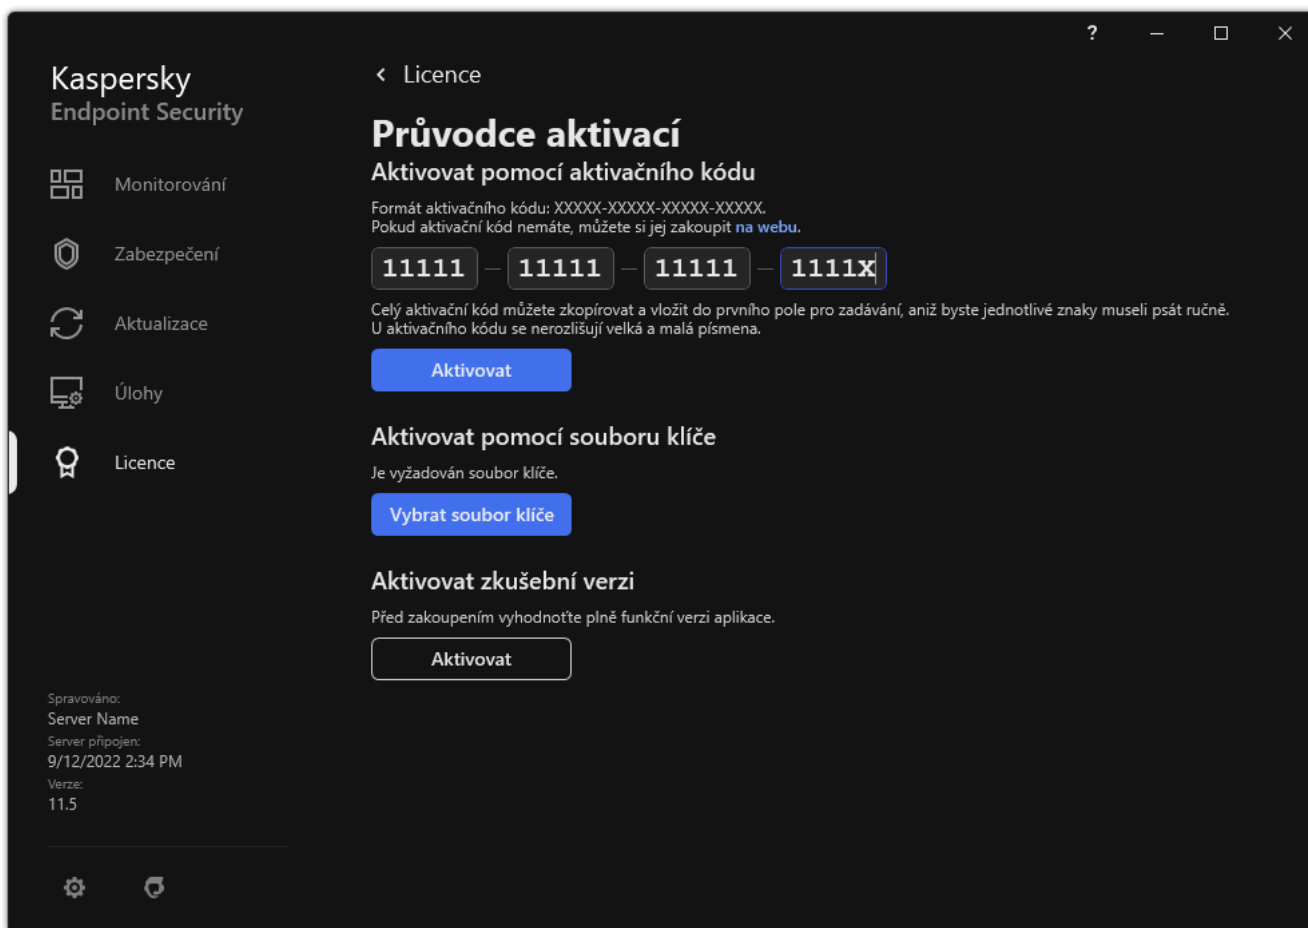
Kaspersky
Endpoint Security

Monitorování

Zabezpečení

Aktualizace

Úlohy

Licence

Spravováno:
Server Name
Server připojen:
9/12/2022 2:34 PM
Verze:
11.5

?

Licence

Průvodce aktivací

Aktivovat pomocí aktivačního kódu

Formát aktivačního kódu: XXXXX-XXXXX-XXXXX-XXXXX.
Pokud aktivační kód nemáte, můžete si jej zakoupit na webu.

11111 – 11111 – 11111 – 1111X

Celý aktivační kód můžete zkopírovat a vložit do prvního pole pro zadávání, aniž byste jednotlivé znaky museli psát ručně.
U aktivačního kódu se nerozlišují velká a malá písmena.

Aktivovat

Aktivovat pomocí souboru klíče

Je vyžadován soubor klíče.

Vybrat soubor klíče

Aktivovat zkušební verzi

Před zakoupením vyhodnoťte plně funkční verzi aplikace.

Aktivovat